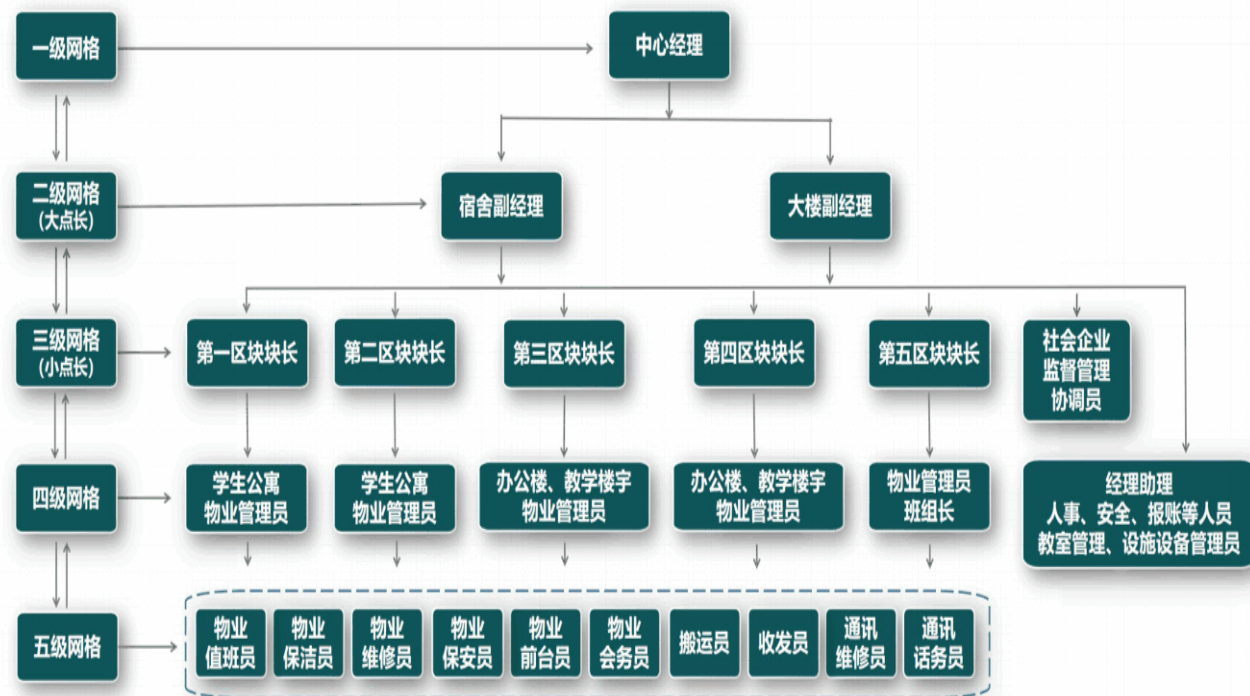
一级网格

中心经理

二级网格
(大点长)

宿舍副经理

大楼副经理

三级网格
(小点长)

第一区块块长

第二区块块长

第三区块块长

第四区块块长

第五区块块长

社会企业
监督管理
协调员

四级网格

学生公寓
物业管理员

学生公寓
物业管理员

办公楼、教学楼宇
物业管理员

办公楼、教学楼宇
物业管理员

物业管理员
班组长

经理助理
人事、安全、报账等人员
教室管理、设施设备管理员

五级网格

物业
值班员

物业
保洁员

物业
维修员

物业
保安员

物业
前台员

物业
会务员

搬运员

收发员

通讯
维修员

通讯
话务员